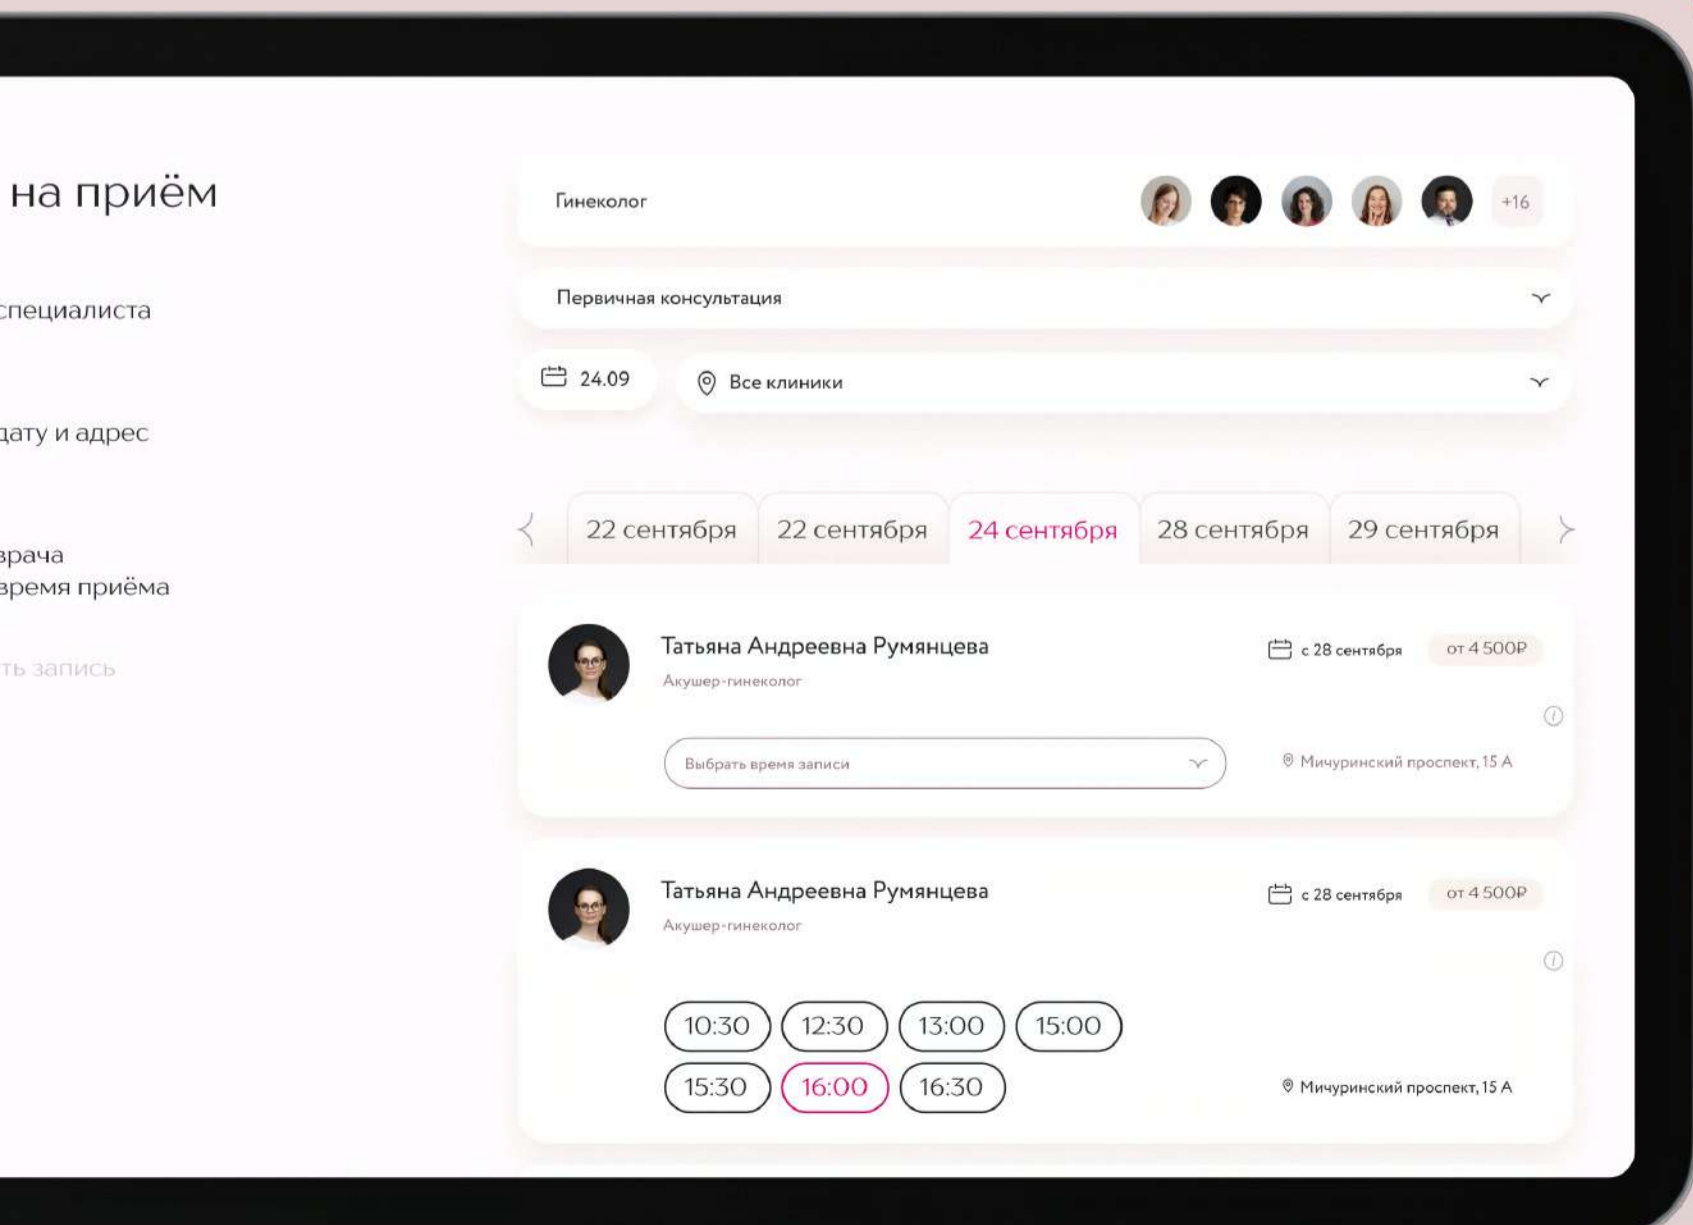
на приём

специалиста

дату и адрес

врача
время приёма

ть запись

Гинеколог

+16

Первичная консультация

24.09

Все клиники

22 сентября
22 сентября
24 сентября
28 сентября
29 сентября

Татьяна Андреевна Румянцева
Акушер-гинеколог

с 28 сентября
от 4 500Р

Выбрать время записи

Мичуринский проспект, 15 А

Татьяна Андреевна Румянцева
Акушер-гинеколог

с 28 сентября
от 4 500Р

10:30
12:30
13:00
15:00
15:30
16:00
16:30

Мичуринский проспект, 15 А